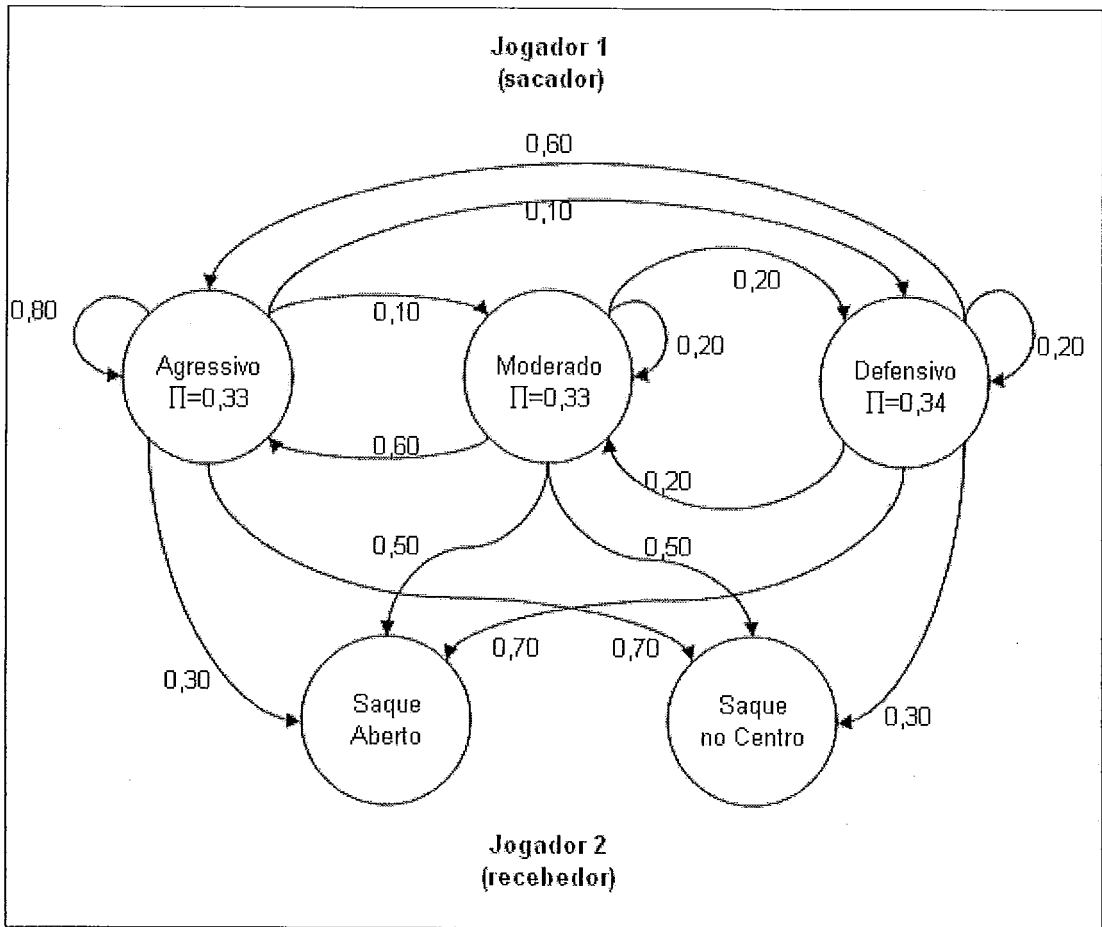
Jogador 1
(sacador)

0,60

0,10

0,80

0,20

0,10

0,20

0,20

Agressivo
$\Pi$=0,33

Moderado
$\Pi$=0,33

Defensivo
$\Pi$=0,34

0,60

0,20

0,50

0,50

0,70

0,70

0,30

0,30

Saque
Aberto

Saque
no Centro

Jogador 2
(recebedor)